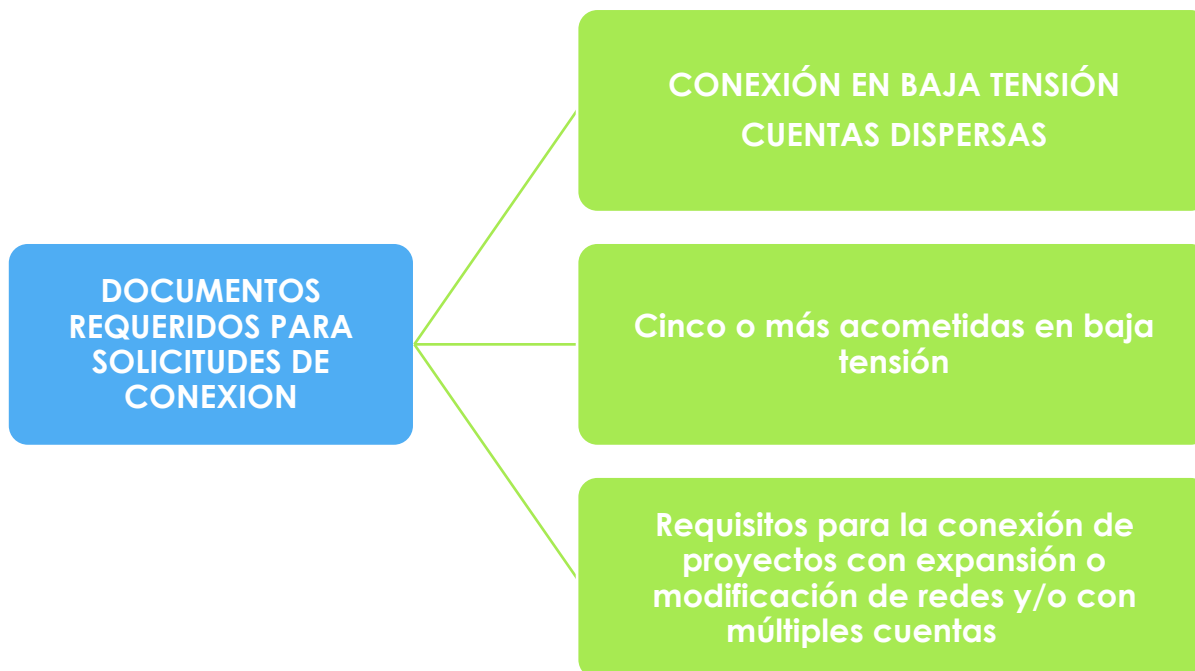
DOCUMENTOS REQUERIDOS PARA SOLICITUDES DE CONEXION

CONEXIÓN EN BAJA TENSIÓN CUENTAS DISPERSAS

Cinco o más acometidas en baja tensión

Requisitos para la conexión de proyectos con expansión o modificación de redes y/o con múltiples cuentas